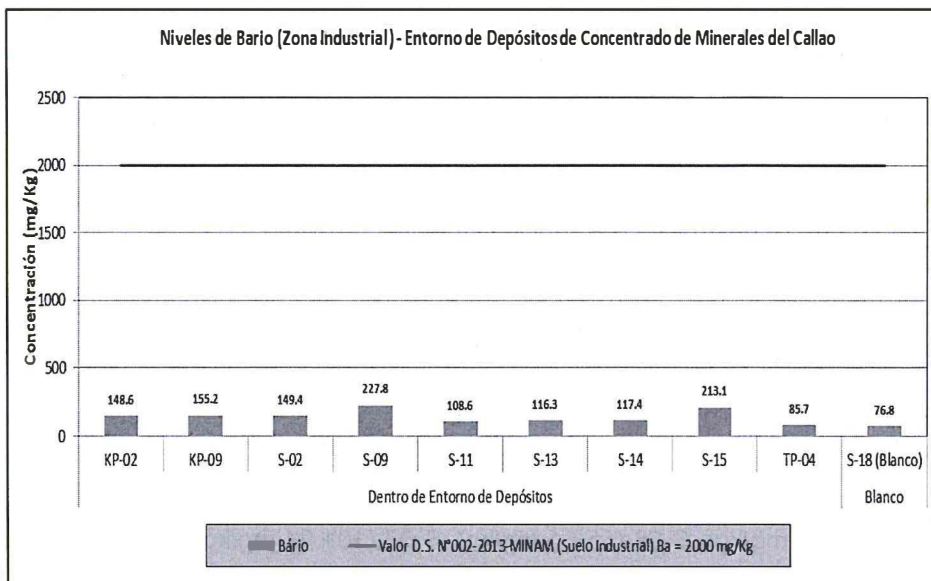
Niveles de Bario (Zona Industrial) - Entorno de Depósitos de Concentrado de Minerales del Callao

Concentración (mg/Kg)

2500
2000
1500
1000
500
0

148.6
155.2
149.4
227.8
108.6
116.3
117.4
213.1
85.7
76.8

KP-02
KP-09
S-02
S-09
S-11
S-13
S-14
S-15
TP-04
S-18 (Blanco)

Dentro de Entorno de Depósitos
Blanco

Bário
Valor D.S. N°002-2013-MINAM (Suelo Industrial) Ba = 2000 mg/Kg